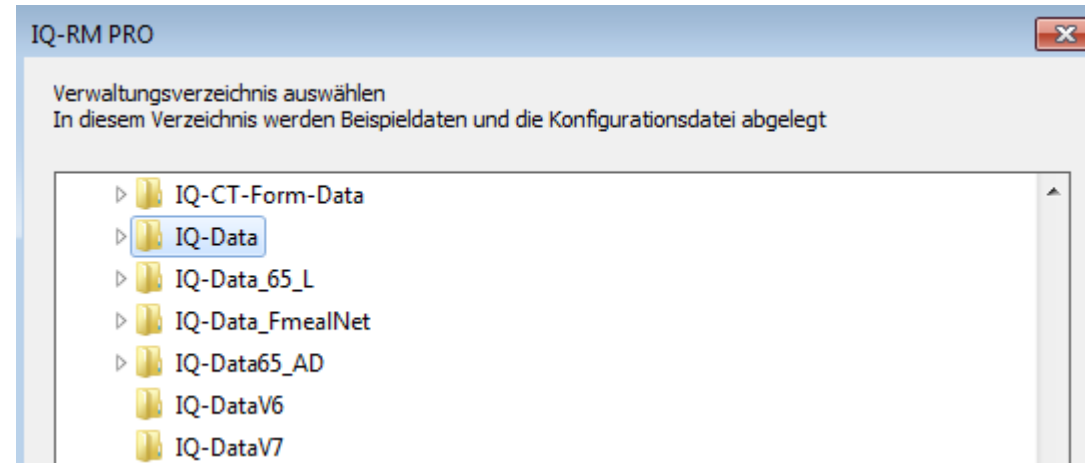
IQ-RM PRO

Verwaltungsverzeichnis auswählen
In diesem Verzeichnis werden Beispieldaten und die Konfigurationsdatei abgelegt

IQ-CT-Form-Data
IQ-Data
IQ-Data_65_L
IQ-Data_FmealNet
IQ-Data65_AD
IQ-DataV6
IQ-DataV7